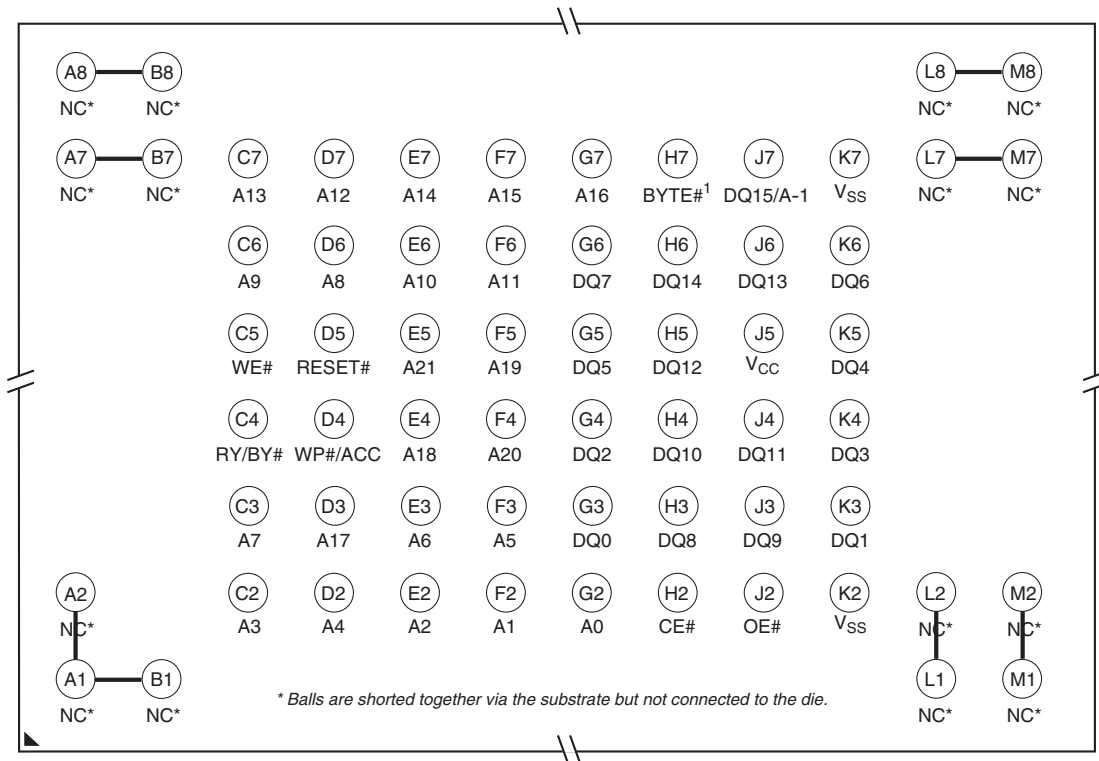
A8 B8
NC* NC*

L8 M8
NC* NC*

A7 B7 C7 D7 E7 F7 G7 H7 J7 K7 L7 M7
NC* NC* A13 A12 A14 A15 A16 BYTE#$^1$ DQ15/A-1 $V_{SS}$ NC* NC*

C6 D6 E6 F6 G6 H6 J6 K6
A9 A8 A10 A11 DQ7 DQ14 DQ13 DQ6

C5 D5 E5 F5 G5 H5 J5 K5
WE# RESET# A21 A19 DQ5 DQ12 $V_{CC}$ DQ4

C4 D4 E4 F4 G4 H4 J4 K4
RY/BY# WP#/ACC A18 A20 DQ2 DQ10 DQ11 DQ3

C3 D3 E3 F3 G3 H3 J3 K3
A7 A17 A6 A5 DQ0 DQ8 DQ9 DQ1

A2 C2 D2 E2 F2 G2 H2 J2 K2 L2 M2
NC* A3 A4 A2 A1 A0 CE# OE# $V_{SS}$ NC* NC*

A1 B1 L1 M1
NC* NC* NC* NC*

* Balls are shorted together via the substrate but not connected to the die.